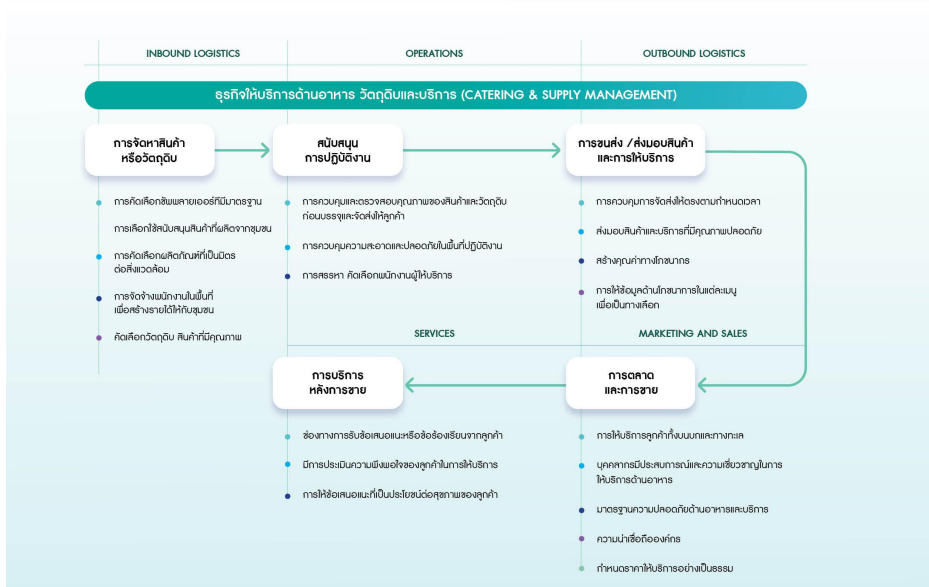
INBOUND LOGISTICS

OPERATIONS

OUTBOUND LOGISTICS

ธุรกิจให้บริการด้านอาหาร วัตถุดิบและบริการ (CATERING & SUPPLY MANAGEMENT)

การจัดหาสินค้าหรือวัตถุดิบ

การคัดเลือกซัพพลายเออร์ที่มีมาตรฐาน

การเลือกใช้สนับสนุนสินค้าที่ผลิตจากชุมชน

การคัดเลือกผลิตภัณฑ์ที่เป็นมิตรต่อสิ่งแวดล้อม

การจ้างพนักงานในพื้นที่เพื่อสร้างรายได้ให้กับชุมชน

คัดเลือกวัตถุดิบ สินค้าที่มีคุณภาพ

สนับสนุนการปฏิบัติงาน

การควบคุมและตรวจสอบคุณภาพของสินค้าและวัตถุดิบก่อนบรรจุและจัดส่งให้ลูกค้า

การควบคุมความสะอาดและปลอดภัยในพื้นที่ปฏิบัติงาน

การสรรหา คัดเลือกพนักงานผู้ให้บริการ

การขนส่ง /ส่งมอบสินค้าและการให้บริการ

การควบคุมการจัดส่งให้ตรงตามกำหนดเวลา

ส่งมอบสินค้าและบริการที่มีคุณภาพปลอดภัย

สร้างคุณค่าทางโภชนาการ

การให้ข้อมูลด้านโภชนาการในแต่ละเมนูเพื่อเป็นทางเลือก

SERVICES

MARKETING AND SALES

การบริการหลังการขาย

ช่องทางการรับข้อเสนอแนะหรือข้อร้องเรียนจากลูกค้า

มีการประเมินความพึงพอใจของลูกค้าในการให้บริการ

การให้ข้อเสนอแนะที่เป็นประโยชน์ต่อสุขภาพของลูกค้า

การตลาดและการขาย

การให้บริการลูกค้าทั้งบนบกและทางทะเล

บุคคลากรมีประสบการณ์และความเชี่ยวชาญในการให้บริการด้านอาหาร

มาตรฐานความปลอดภัยด้านอาหารและบริการ

ความน่าเชื่อถือองค์กร

กำหนดราคาให้บริการอย่างเป็นธรรม